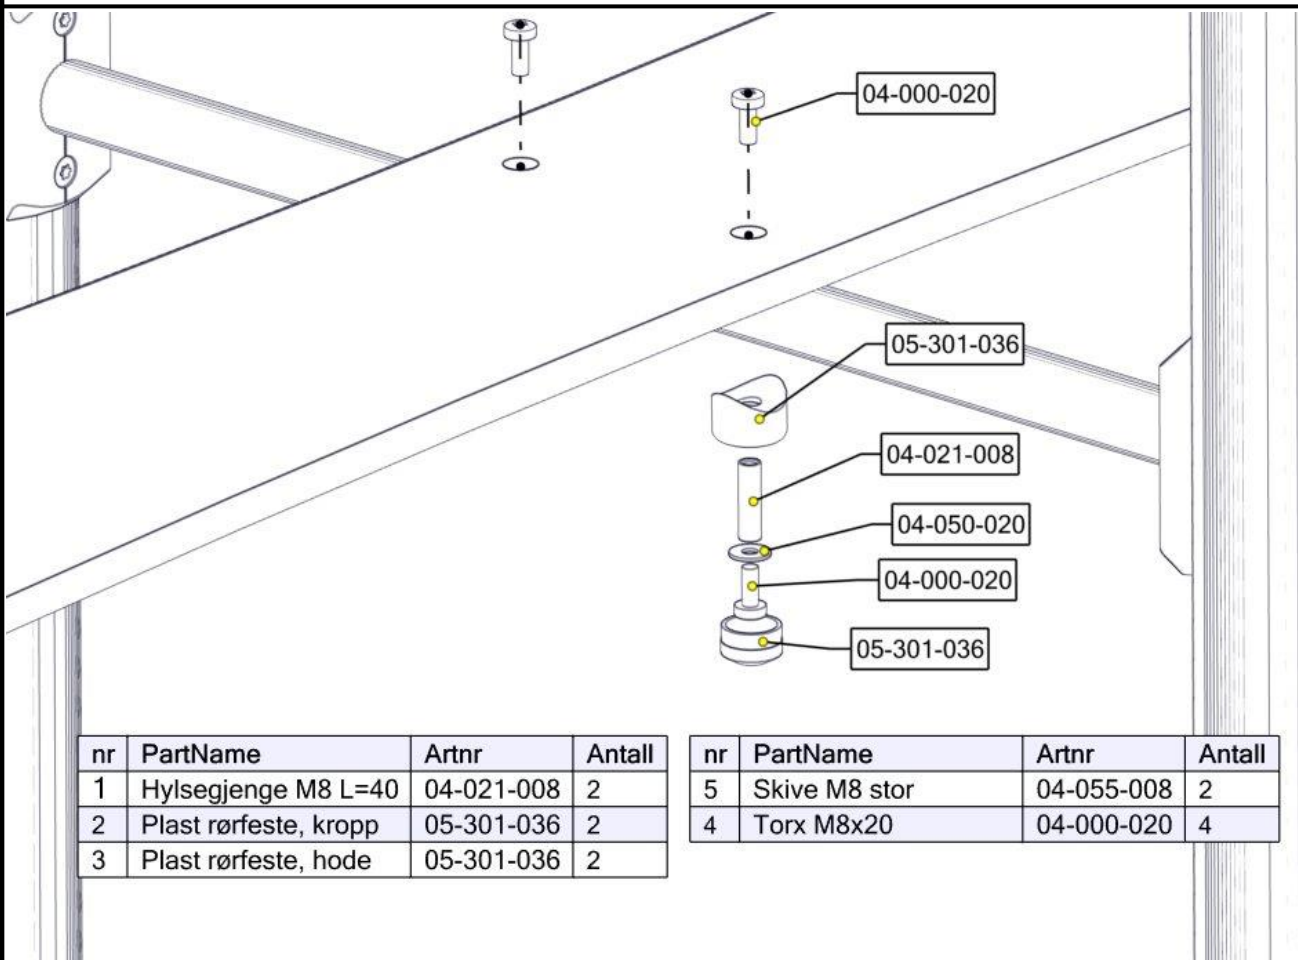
04-000-020

05-301-036

04-021-008

04-050-020

04-000-020

05-301-036

| nr | PartName | Artnr | Antall |
|---|---|---|---|
| 1 | Hylsegjenge M8 L=40 | 04-021-008 | 2 |
| 2 | Plast rørfeste, kropp | 05-301-036 | 2 |
| 3 | Plast rørfeste, hode | 05-301-036 | 2 |

| nr | PartName | Artnr | Antall |
|---|---|---|---|
| 5 | Skive M8 stor | 04-055-008 | 2 |
| 4 | Torx M8x20 | 04-000-020 | 4 |